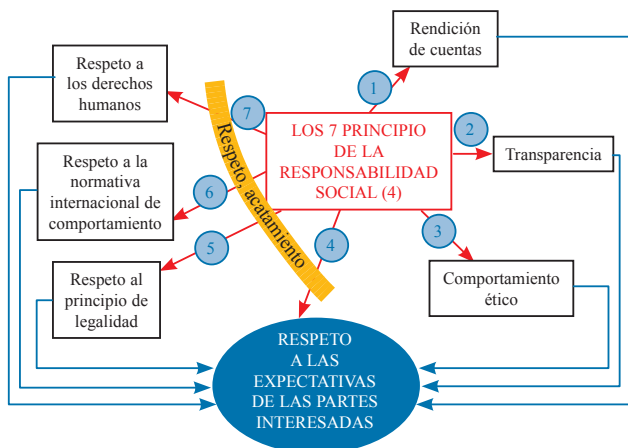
Rendición de cuentas

Respeto a los derechos humanos

1

7

2

LOS 7 PRINCIPIO DE LA RESPONSABILIDAD SOCIAL (4)

Transparencia

Respeto, acatamiento

Respeto a la normativa internacional de comportamiento

6

5

4

3

Respeto al principio de legalidad

Comportamiento ético

RESPETO A LAS EXPECTATIVAS DE LAS PARTES INTERESADAS